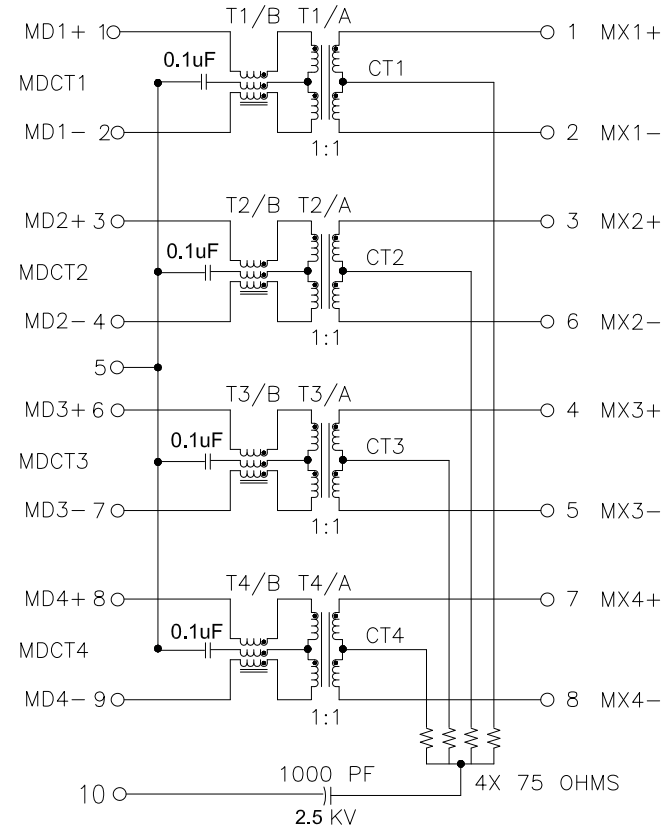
MD1+ 1
T1/B T1/A
1 MX1+
0.1uF
MDCT1
CT1
MD1− 2
1:1
2 MX1−

MD2+ 3
T2/B T2/A
3 MX2+
0.1uF
MDCT2
CT2
MD2− 4
1:1
6 MX2−

5

MD3+ 6
T3/B T3/A
4 MX3+
0.1uF
MDCT3
CT3
MD3− 7
1:1
5 MX3−

MD4+ 8
T4/B T4/A
7 MX4+
0.1uF
MDCT4
CT4
MD4− 9
1:1
8 MX4−

1000 PF
10
2.5 KV
4X 75 OHMS